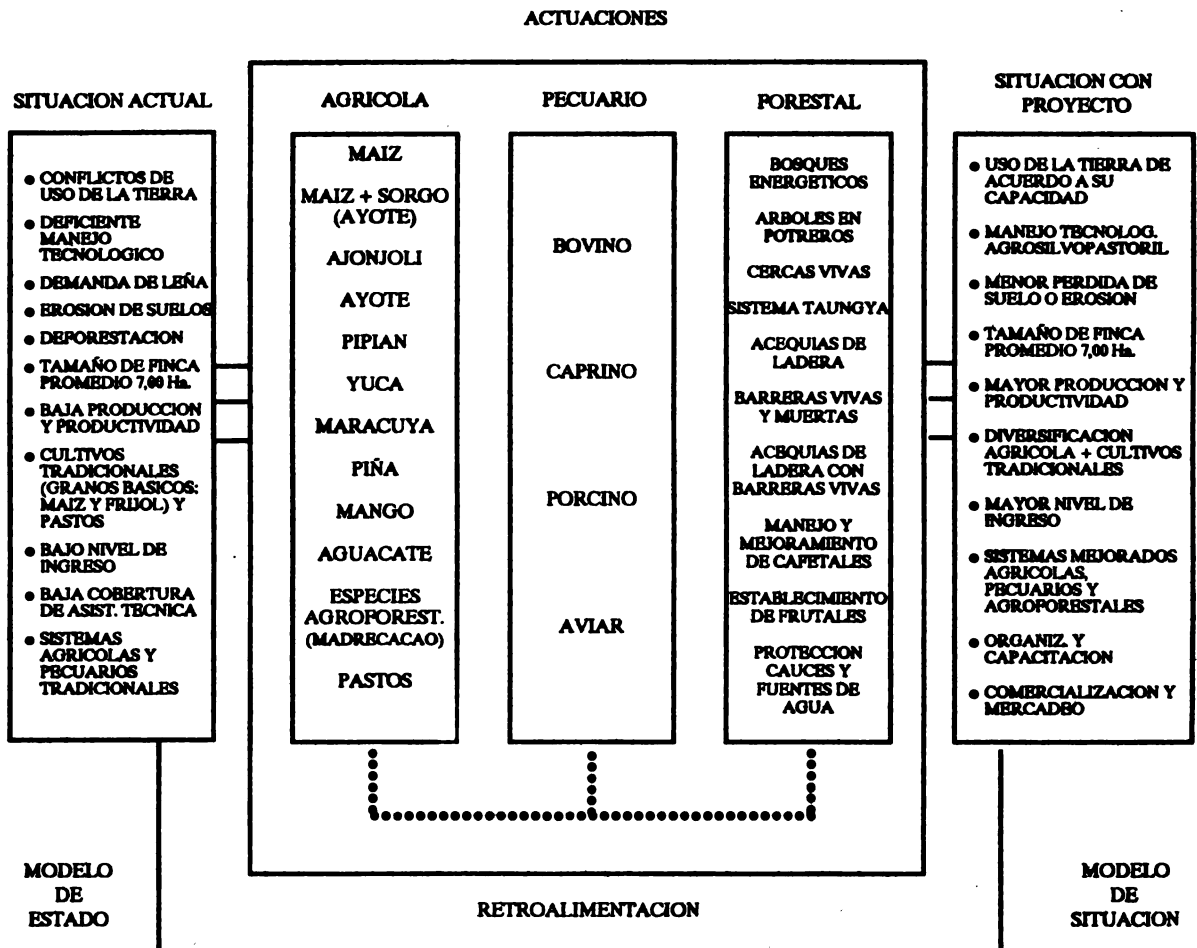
ACTUACIONES

SITUACION ACTUAL

- CONFLICTOS DE USO DE LA TIERRA
- DEFICIENTE MANEJO TECNOLOGICO
- DEMANDA DE LEÑA
- EROSION DE SUELOS
- DEFORESTACION
- TAMAÑO DE FINCA PROMEDIO 7,00 Ha.
- BAJA PRODUCCION Y PRODUCTIVIDAD
- CULTIVOS TRADICIONALES (GRANOS BASICOS: MAIZ Y FRIJOL) Y PASTOS
- BAJO NIVEL DE INGRESO
- BAJA COBERTURA DE ASIST. TECNICA
- SISTEMAS AGRICOLAS Y PECUARIOS TRADICIONALES

AGRICOLA

MAIZ
MAIZ + SORGO (AYOTE)
AJONJOLI
AYOTE
PIPIAN
YUCA
MARACUYA
PIÑA
MANGO
AGUACATE
ESPECIES AGROFOREST. (MADRECACAO)
PASTOS

PECUARIO

BOVINO
CAPRINO
PORCINO
AVIAR

FORESTAL

BOSQUES ENERGETICOS
ARBOLES EN POTREROS
CERCAS VIVAS
SISTEMA TAUNGYA
ACEQUIAS DE LADERA
BARRERAS VIVAS Y MUERTAS
ACEQUIAS DE LADERA CON BARRERAS VIVAS
MANEJO Y MEJORAMIENTO DE CAFETALES
ESTABLECIMIENTO DE FRUTALES
PROTECCION CAUCES Y FUENTES DE AGUA

SITUACION CON PROYECTO

- USO DE LA TIERRA DE ACUERDO A SU CAPACIDAD
- MANEJO TECNOLOG. AGROSILVOPASTORIL
- MENOR PERDIDA DE SUELO O EROSION
- TAMAÑO DE FINCA PROMEDIO 7,00 Ha.
- MAYOR PRODUCCION Y PRODUCTIVIDAD
- DIVERSIFICACION AGRICOLA + CULTIVOS TRADICIONALES
- MAYOR NIVEL DE INGRESO
- SISTEMAS MEJORADOS AGRICOLAS, PECUARIOS Y AGROFORESTALES
- ORGANIZ. Y CAPACITACION
- COMERCIALIZACION Y MERCADEO

MODELO DE ESTADO

RETROALIMENTACION

MODELO DE SITUACION